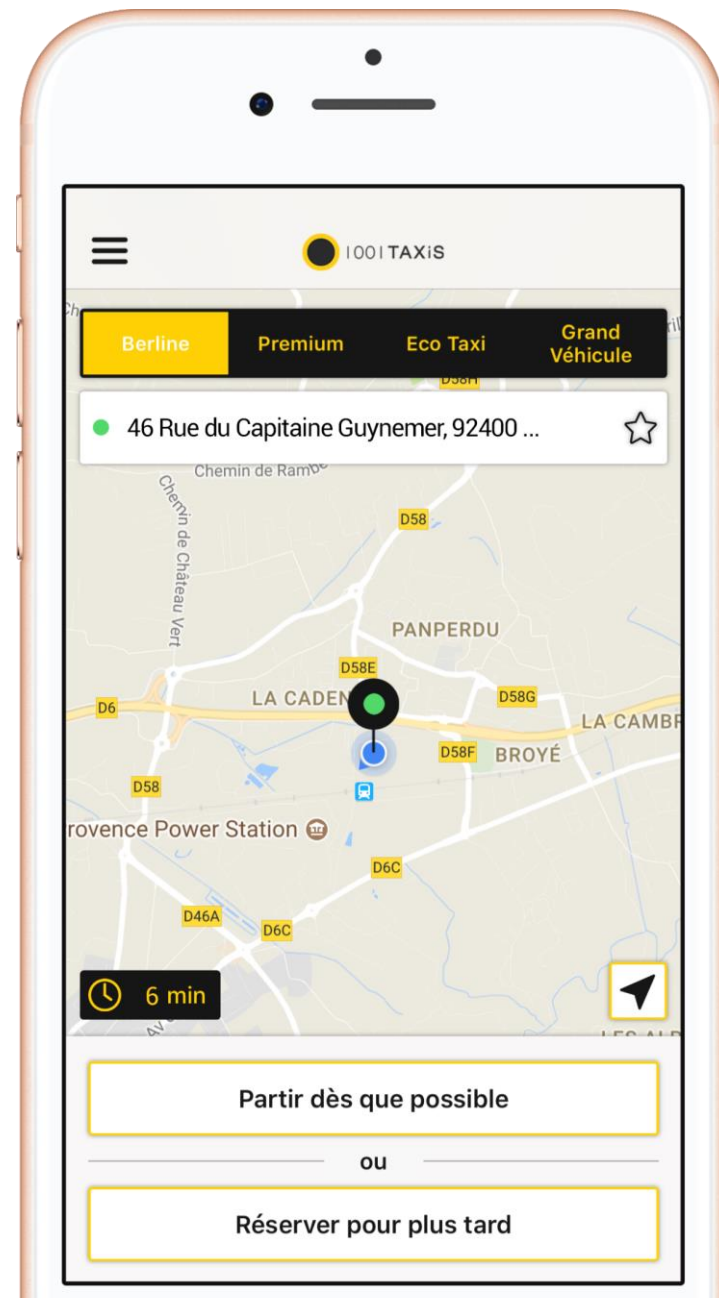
1001 TAXiS

Berline
Premium
Eco Taxi
Grand Véhicule

46 Rue du Capitaine Guynemer, 92400 ...

Chemin de Rambe
Chemin de Château Vert
D58H
D58
PANPERDU
D58E
LA CADEN
D58G
D6
LA CAMBR
D58F
BROYÉ
D58
rovence Power Station
D6C
D46A
D6C

6 min

Partir dès que possible

ou

Réserver pour plus tard